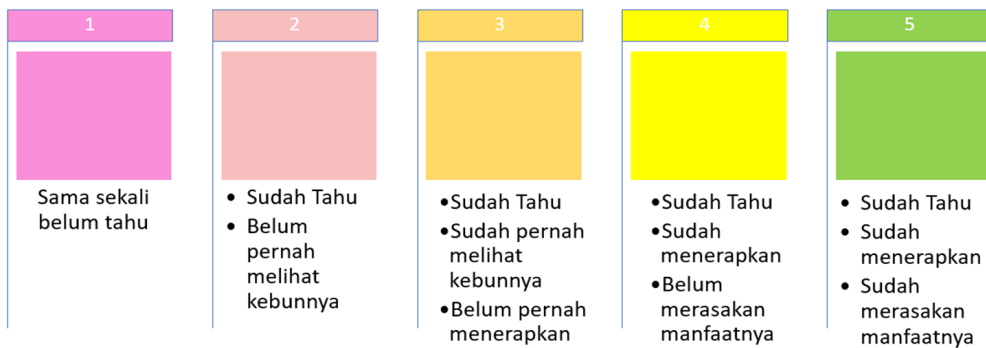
1

Sama sekali belum tahu

2

- Sudah Tahu
- Belum pernah melihat kebunnya

3

- Sudah Tahu
- Sudah pernah melihat kebunnya
- Belum pernah menerapkan

4

- Sudah Tahu
- Sudah menerapkan
- Belum merasakan manfaatnya

5

- Sudah Tahu
- Sudah menerapkan
- Sudah merasakan manfaatnya